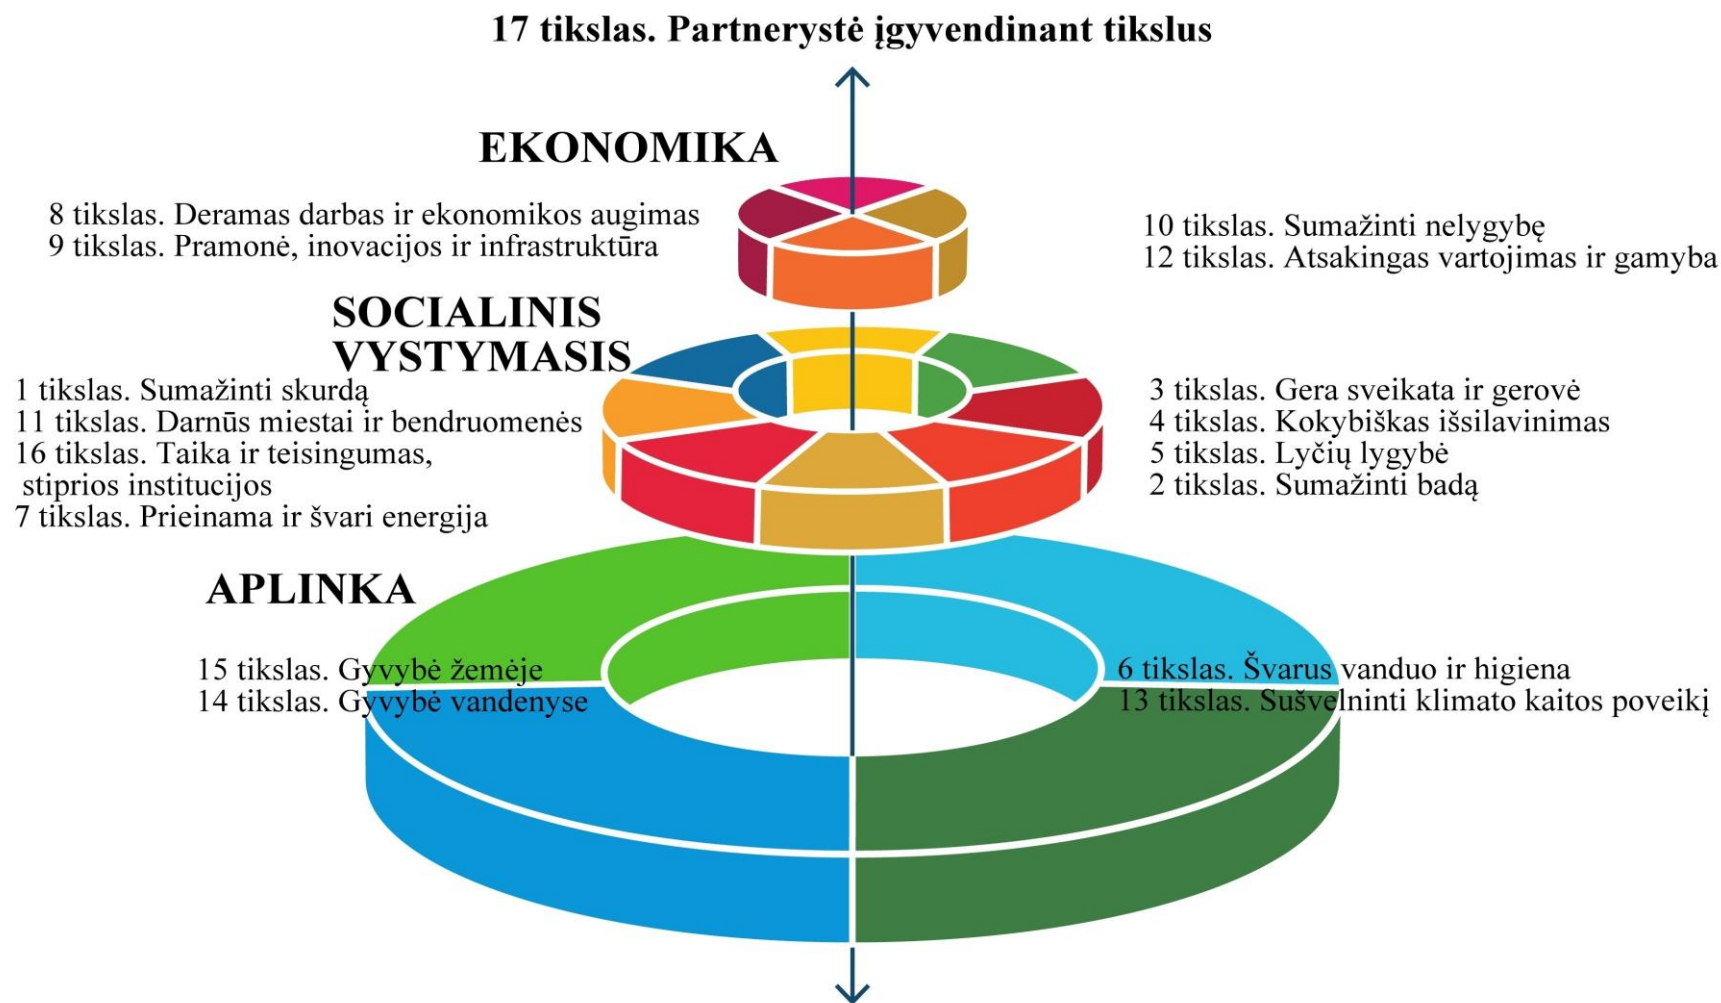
17 tikslas. Partnerystė įgyvendinant tikslus

EKONOMIKA

8 tikslas. Deramas darbas ir ekonomikos augimas
9 tikslas. Pramonė, inovacijos ir infrastruktūra

10 tikslas. Sumažinti nelygybę
12 tikslas. Atsakingas vartojimas ir gamyba

SOCIALINIS VYSTYMASIS

1 tikslas. Sumažinti skurdą
11 tikslas. Darnūs miestai ir bendruomenės
16 tikslas. Taika ir teisingumas, stiprios institucijos
7 tikslas. Prieinama ir švari energija

3 tikslas. Gera sveikata ir gerovė
4 tikslas. Kokybiškas išsilavinimas
5 tikslas. Lyčių lygybė
2 tikslas. Sumažinti badą

APLINKA

15 tikslas. Gyvybė žemėje
14 tikslas. Gyvybė vandenyse

6 tikslas. Švarus vanduo ir higiena
13 tikslas. Sušvelninti klimato kaitos poveikį